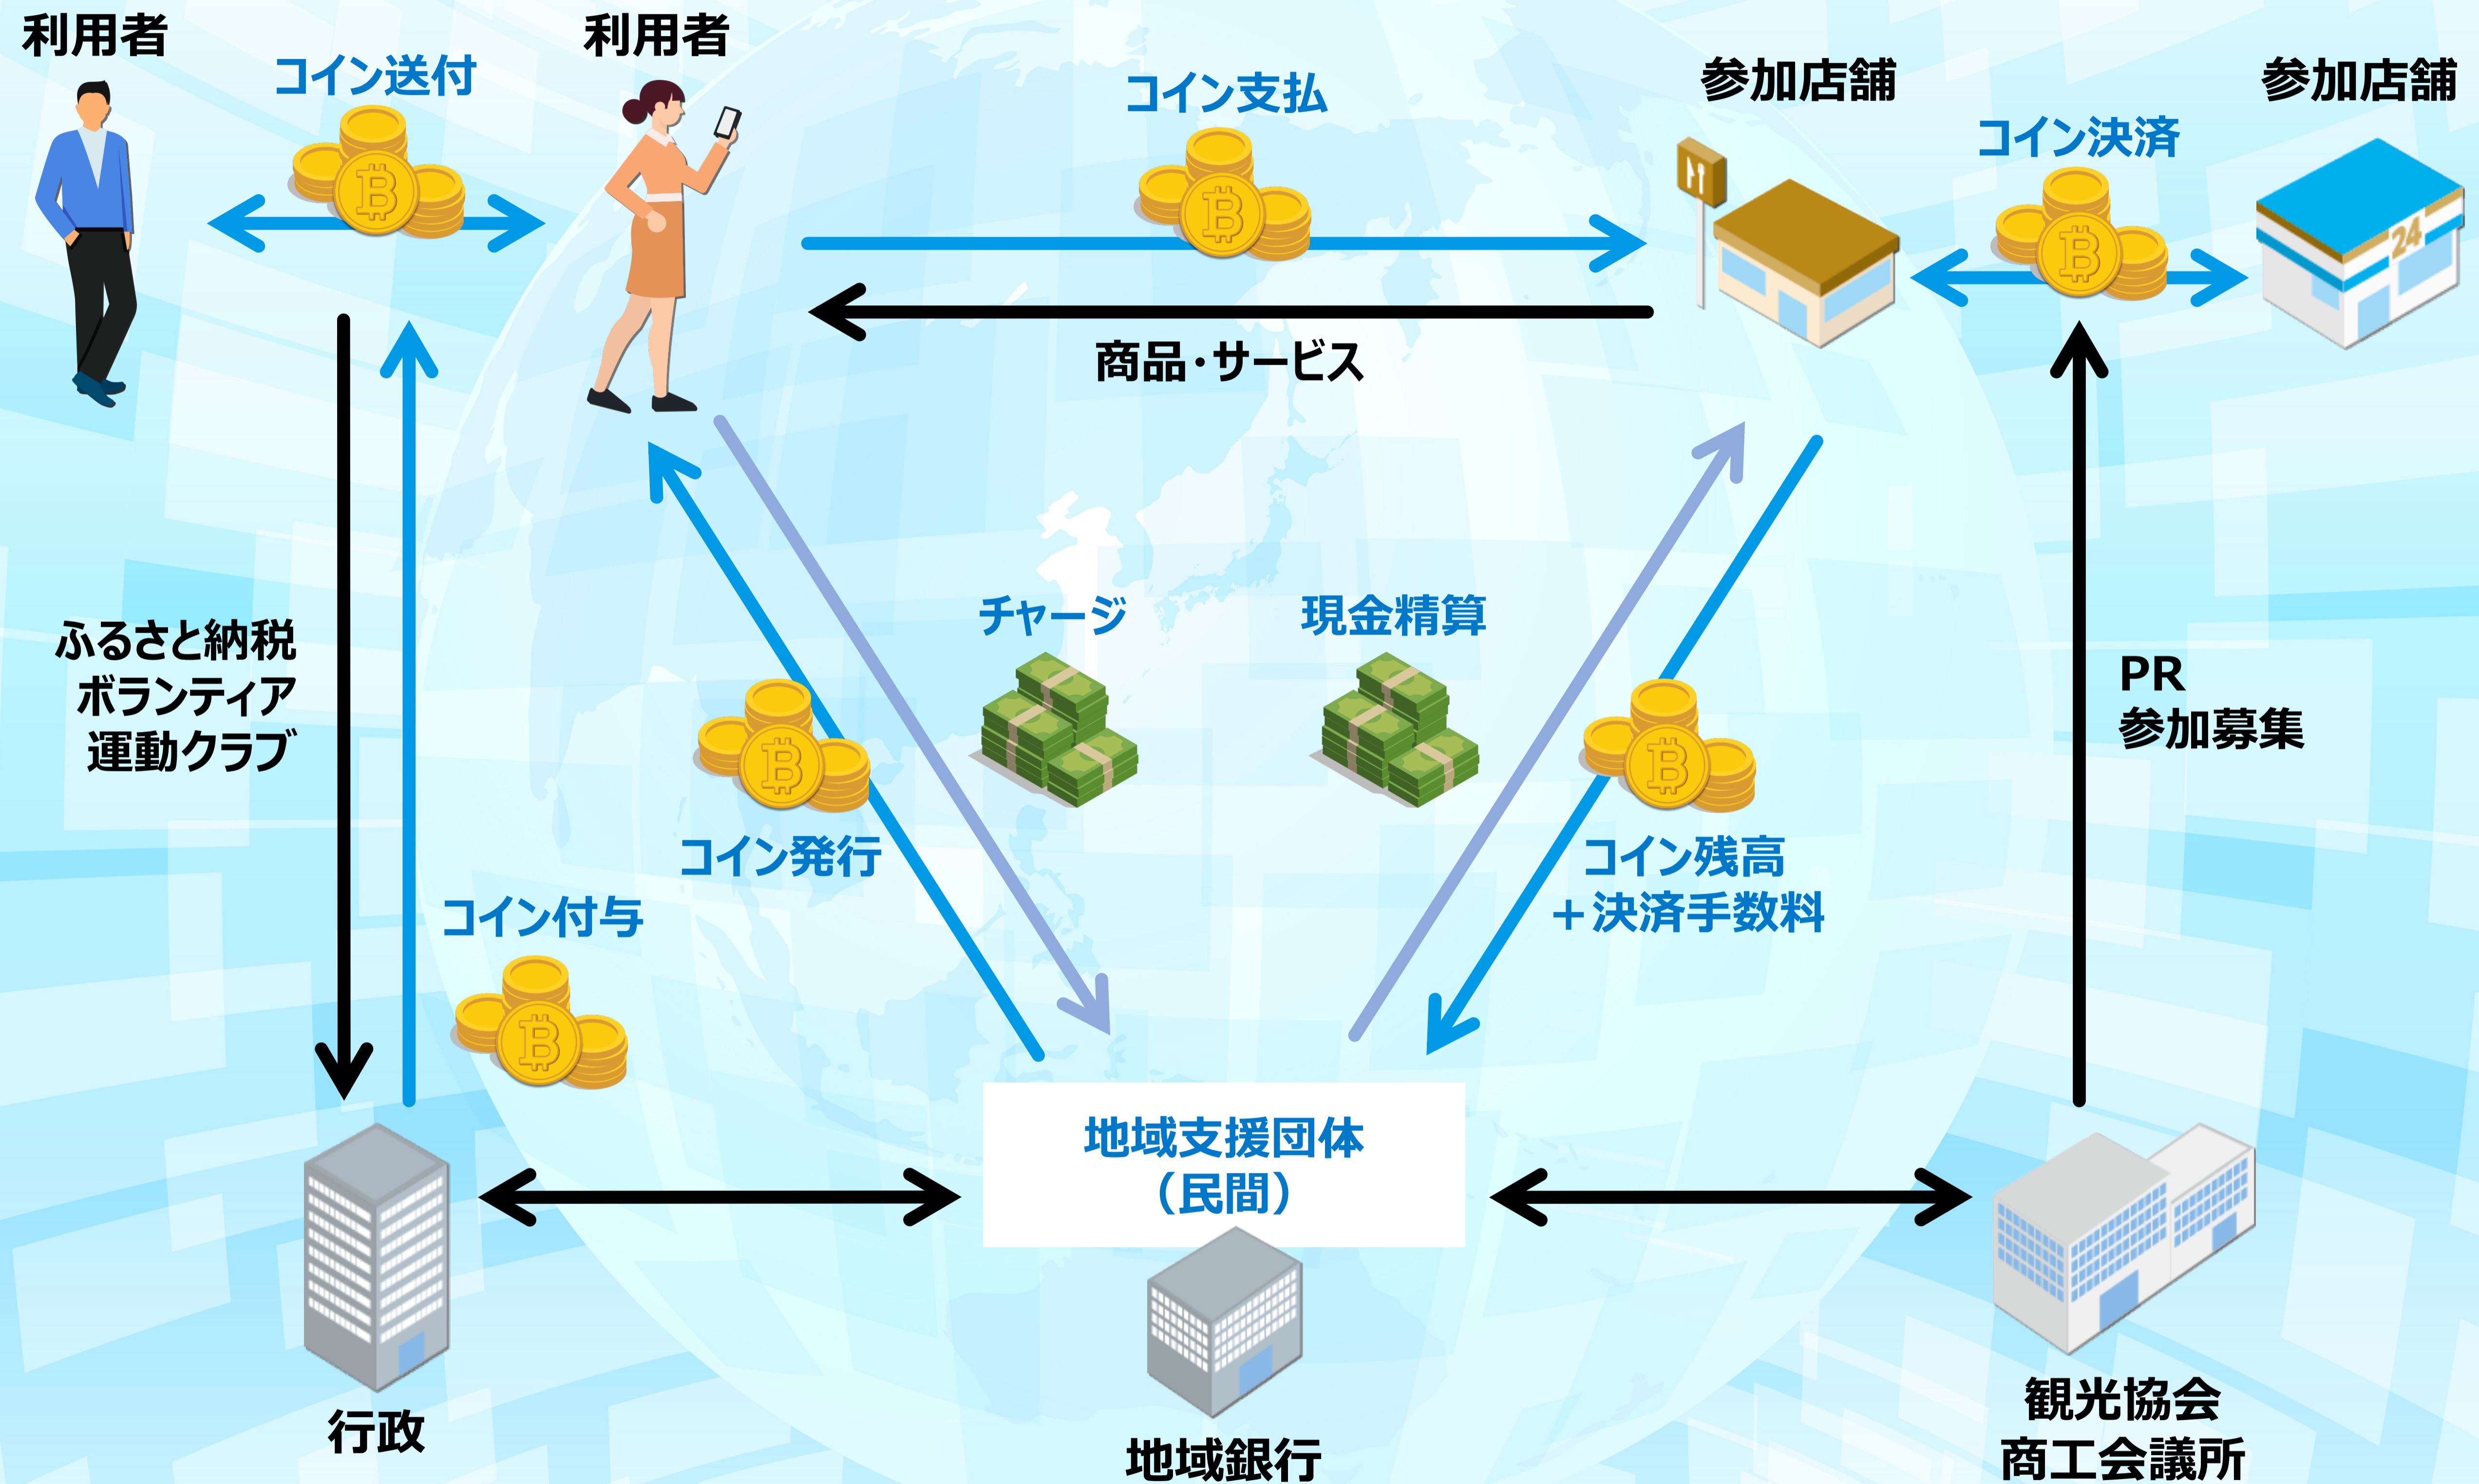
利用者

コイン送付

利用者

コイン支払

参加店舗

参加店舗

コイン決済

24

商品・サービス

ふるさと納税
ボランティア
運動クラブ

チャージ

現金精算

PR
参加募集

コイン発行

コイン残高
＋決済手数料

コイン付与

地域支援団体
（民間）

行政

地域銀行

観光協会
商工会議所